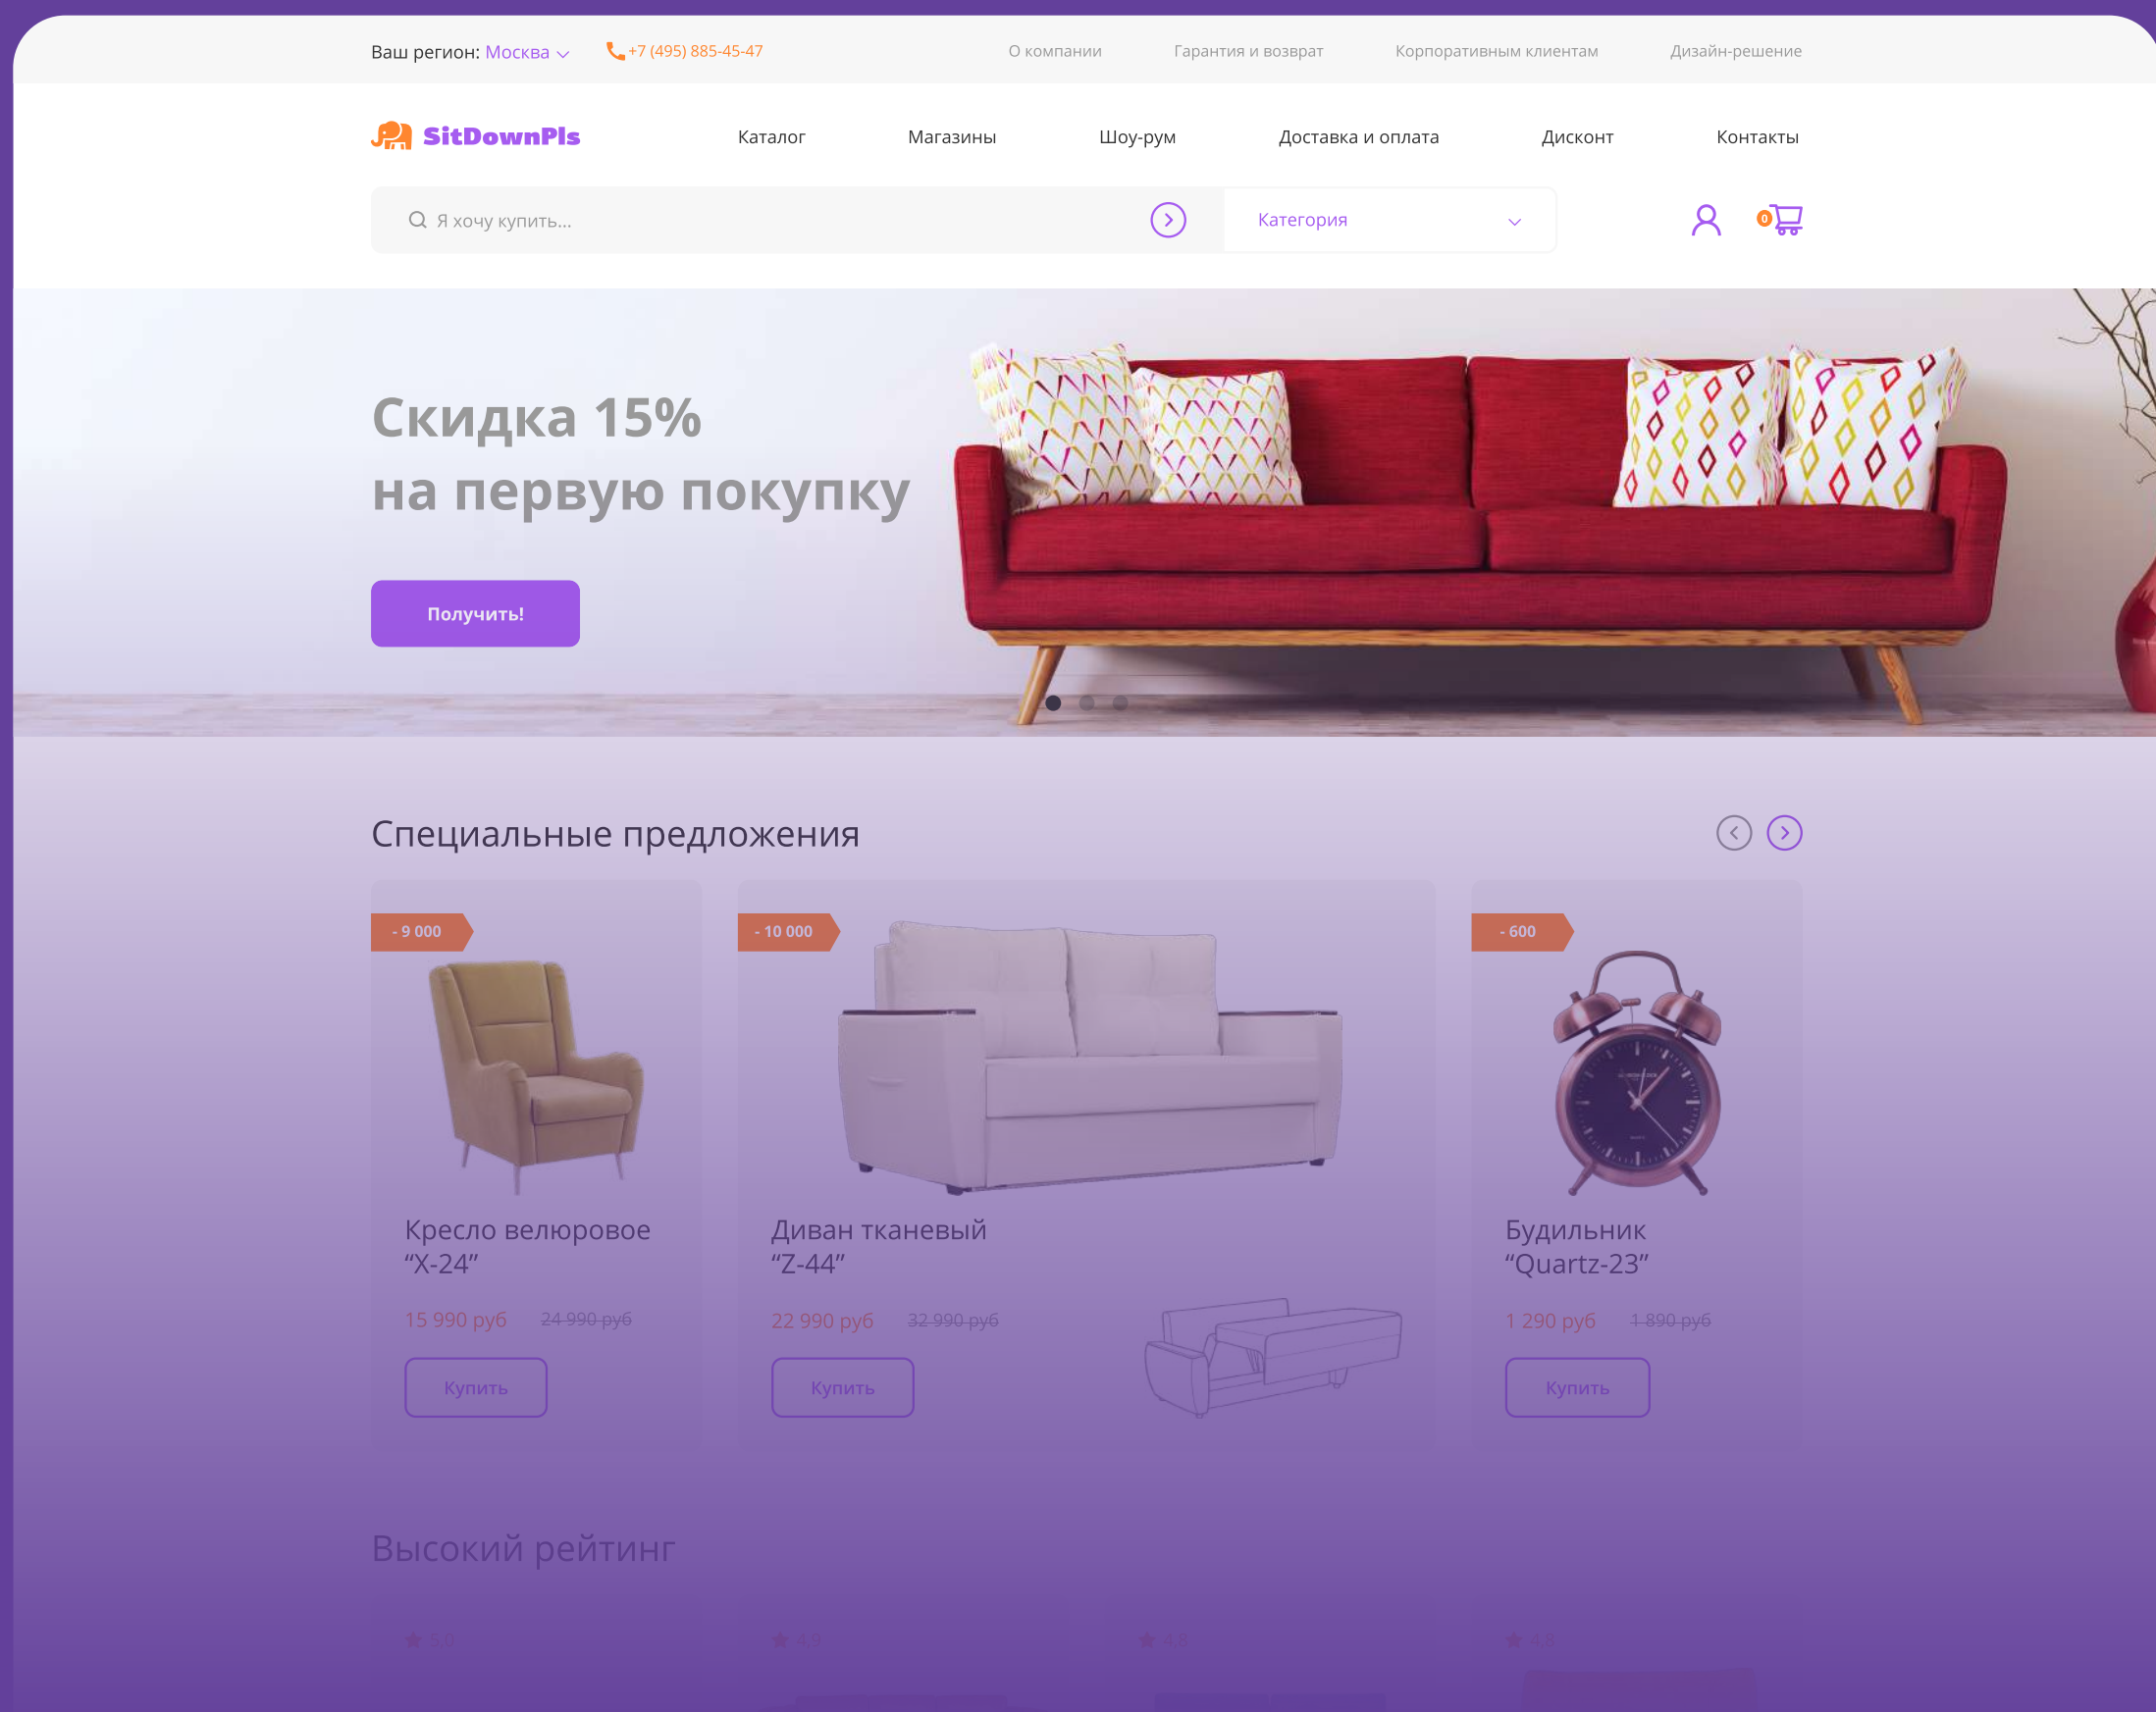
Ваш регион: Москва
+7 (495) 885-45-47
О компании
Гарантия и возврат
Корпоративным клиентам
Дизайн-решение

SitDownPls
Каталог
Магазины
Шоу-рум
Доставка и оплата
Дисконт
Контакты

Я хочу купить...
Категория
0

Скидка 15%
на первую покупку

Получить!

Специальные предложения

- 9 000
Кресло велюровое “X-24”
15 990 руб
24 990 руб
Купить

- 10 000
Диван тканевый “Z-44”
22 990 руб
32 990 руб
Купить

- 600
Будильник “Quartz-23”
1 290 руб
1 890 руб
Купить

Высокий рейтинг

5.0
4.9
4.8
4.8